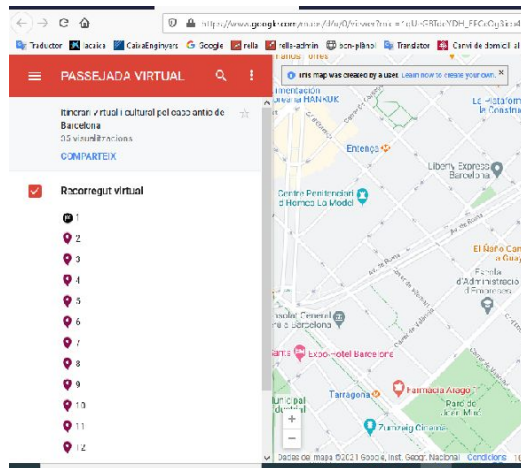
https://www.google.com/maps/d/u/0/viewer?mid=1uU-GBTkcYDH_FFCoCg5icsI

Traductor acaica CaixaEnginyers Google rella rella-admin ocn-planol Translator Canvi de domicil al

PASSEJADA VIRTUAL

Itinerari virtual i cultural pel casc antic de Barcelona
05 visualitzacions

COMPARTEIX

Recorregut virtual

1
2
3
4
5
6
7
8
9
10
11
12

This map was created by a user. Learn how to create your own.

Alimentación Coreana HANKUK

Entença

Centre Penitenciari d'Homes La Model

Liberty Express Barcelona

La Postal Barcelona

El Nano Cantina

Escola d'Administració d'Empreses

Hospital General de Barcelona

Expo Hotel Barcelona

Tarragona

Farmàcia Aragó

Parc de Joan Miró

Zurriola Cinema

Dades de mapa ©2021 Google, Inst. Geogr. Nacional Condicions